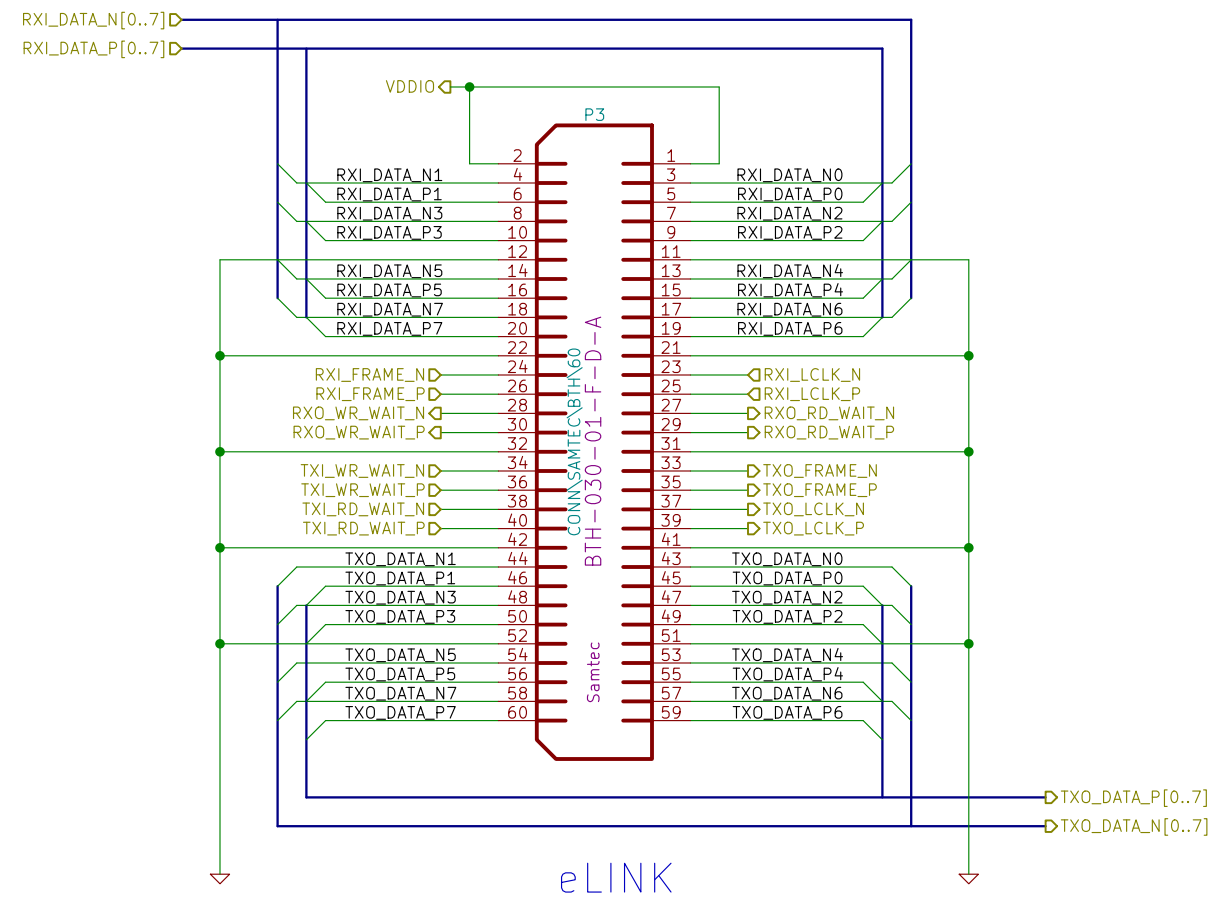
RXI_DATA_N[0..7]
RXI_DATA_P[0..7]
VDDIO
P3

| | | | | |
|---|---|---|---|---|
| | 2 | 1 | | |
| RXI_DATA_N1 | 4 | 3 | RXI_DATA_N0 |
| RXI_DATA_P1 | 6 | 5 | RXI_DATA_P0 |
| RXI_DATA_N3 | 8 | 7 | RXI_DATA_N2 |
| RXI_DATA_P3 | 10 | 9 | RXI_DATA_P2 |
| | 12 | 11 | |
| RXI_DATA_N5 | 14 | 13 | RXI_DATA_N4 |
| RXI_DATA_P5 | 16 | 15 | RXI_DATA_P4 |
| RXI_DATA_N7 | 18 | 17 | RXI_DATA_N6 |
| RXI_DATA_P7 | 20 | 19 | RXI_DATA_P6 |
| | 22 | 21 | |
| RXI_FRAME_N | 24 | 23 | RXI_LCLK_N |
| RXI_FRAME_P | 26 | 25 | RXI_LCLK_P |
| RXO_WR_WAIT_N | 28 | 27 | RXO_RD_WAIT_N |
| RXO_WR_WAIT_P | 30 | 29 | RXO_RD_WAIT_P |
| | 32 | 31 | |
| TXI_WR_WAIT_N | 34 | 33 | TXO_FRAME_N |
| TXI_WR_WAIT_P | 36 | 35 | TXO_FRAME_P |
| TXI_RD_WAIT_N | 38 | 37 | TXO_LCLK_N |
| TXI_RD_WAIT_P | 40 | 39 | TXO_LCLK_P |
| | 42 | 41 | |
| TXO_DATA_N1 | 44 | 43 | TXO_DATA_N0 |
| TXO_DATA_P1 | 46 | 45 | TXO_DATA_P0 |
| TXO_DATA_N3 | 48 | 47 | TXO_DATA_N2 |
| TXO_DATA_P3 | 50 | 49 | TXO_DATA_P2 |
| | 52 | 51 | |
| TXO_DATA_N5 | 54 | 53 | TXO_DATA_N4 |
| TXO_DATA_P5 | 56 | 55 | TXO_DATA_P4 |
| TXO_DATA_N7 | 58 | 57 | TXO_DATA_N6 |
| TXO_DATA_P7 | 60 | 59 | TXO_DATA_P6 |

CONN_SAMTEC_BTH60
BTH-030-01-F-D-A
Samtec

TXO_DATA_P[0..7]
TXO_DATA_N[0..7]

eLINK